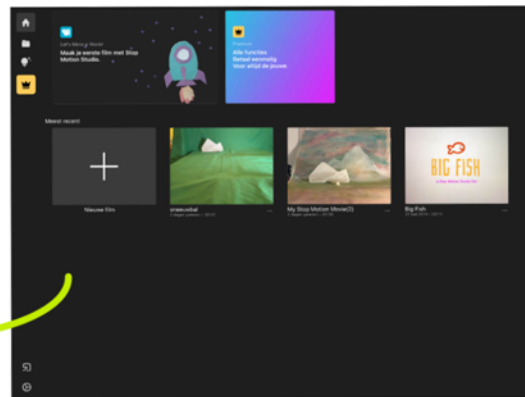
Let's Make a Movie!
Maak je eerste film met Stop Motion Studio.

Premium
Alle functies
Betaal eenmalig
Voor altijd de jouwe

Meest recent

Nieuwe film

sneeuwbal
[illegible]

My Stop Motion Movie(2)
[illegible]

Big Fish
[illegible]

BIG FISH
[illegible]